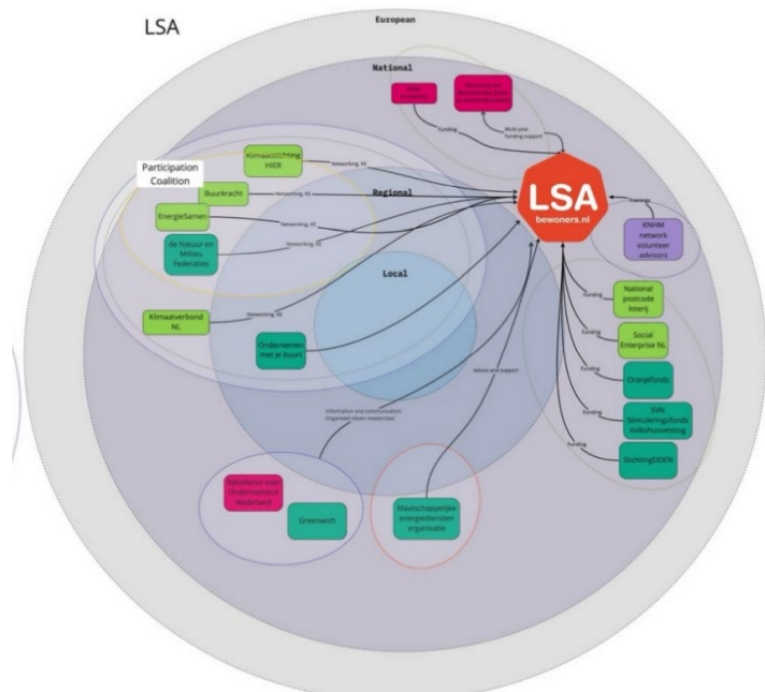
LSA

European

National

Regional

Local

Participation Coalition

Klimaatstichting HIER

Buurkracht

EnergieSamen

de Natuur en Milieu Federaties

Klimaatverbond NL

Ondernemen met je buurt

LSA bewoners.nl

KNHM network volunteer advisors

National postcode loterij

Social Enterprise NL

Oranjefonds

SVN Stimuleringsfonds Volkshuisvesting

StichtingDOEN

Rijksdienst voor Ondernemend Nederland

Greenwish

Maatschappelijke energiediensten organisatie

Funding

Multi-year funding support

Networking

Information and communication Organises citizen masterclass

Advice and support